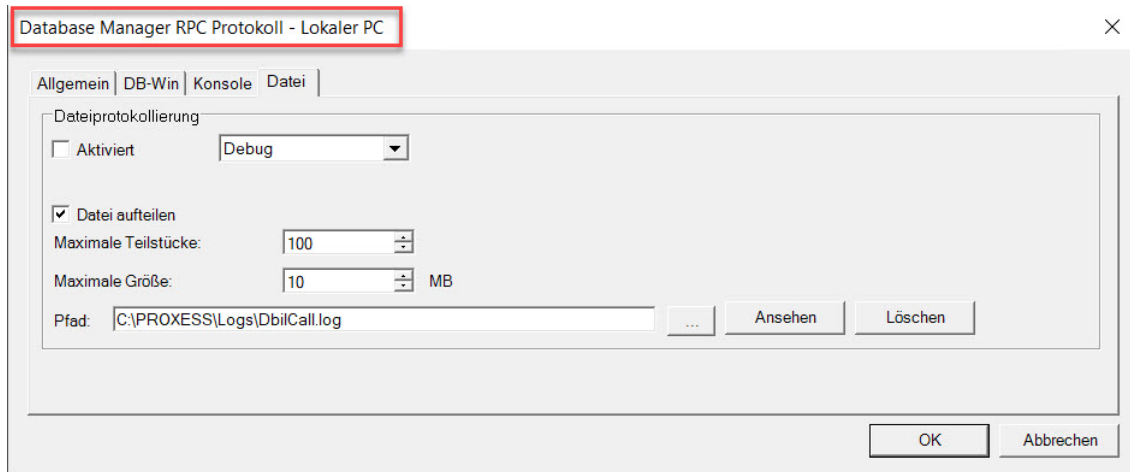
Database Manager RPC Protokoll - Lokaler PC

×

Allgemein | DB-Win | Konsole | Datei

Dateiprotokollierung

Aktiviert

Debug

Datei aufteilen

Maximale Teilstücke: 100

Maximale Größe: 10 MB

Pfad: C:\PROXESS\Logs\DbilCall.log

...

Ansehen

Löschen

OK

Abbrechen